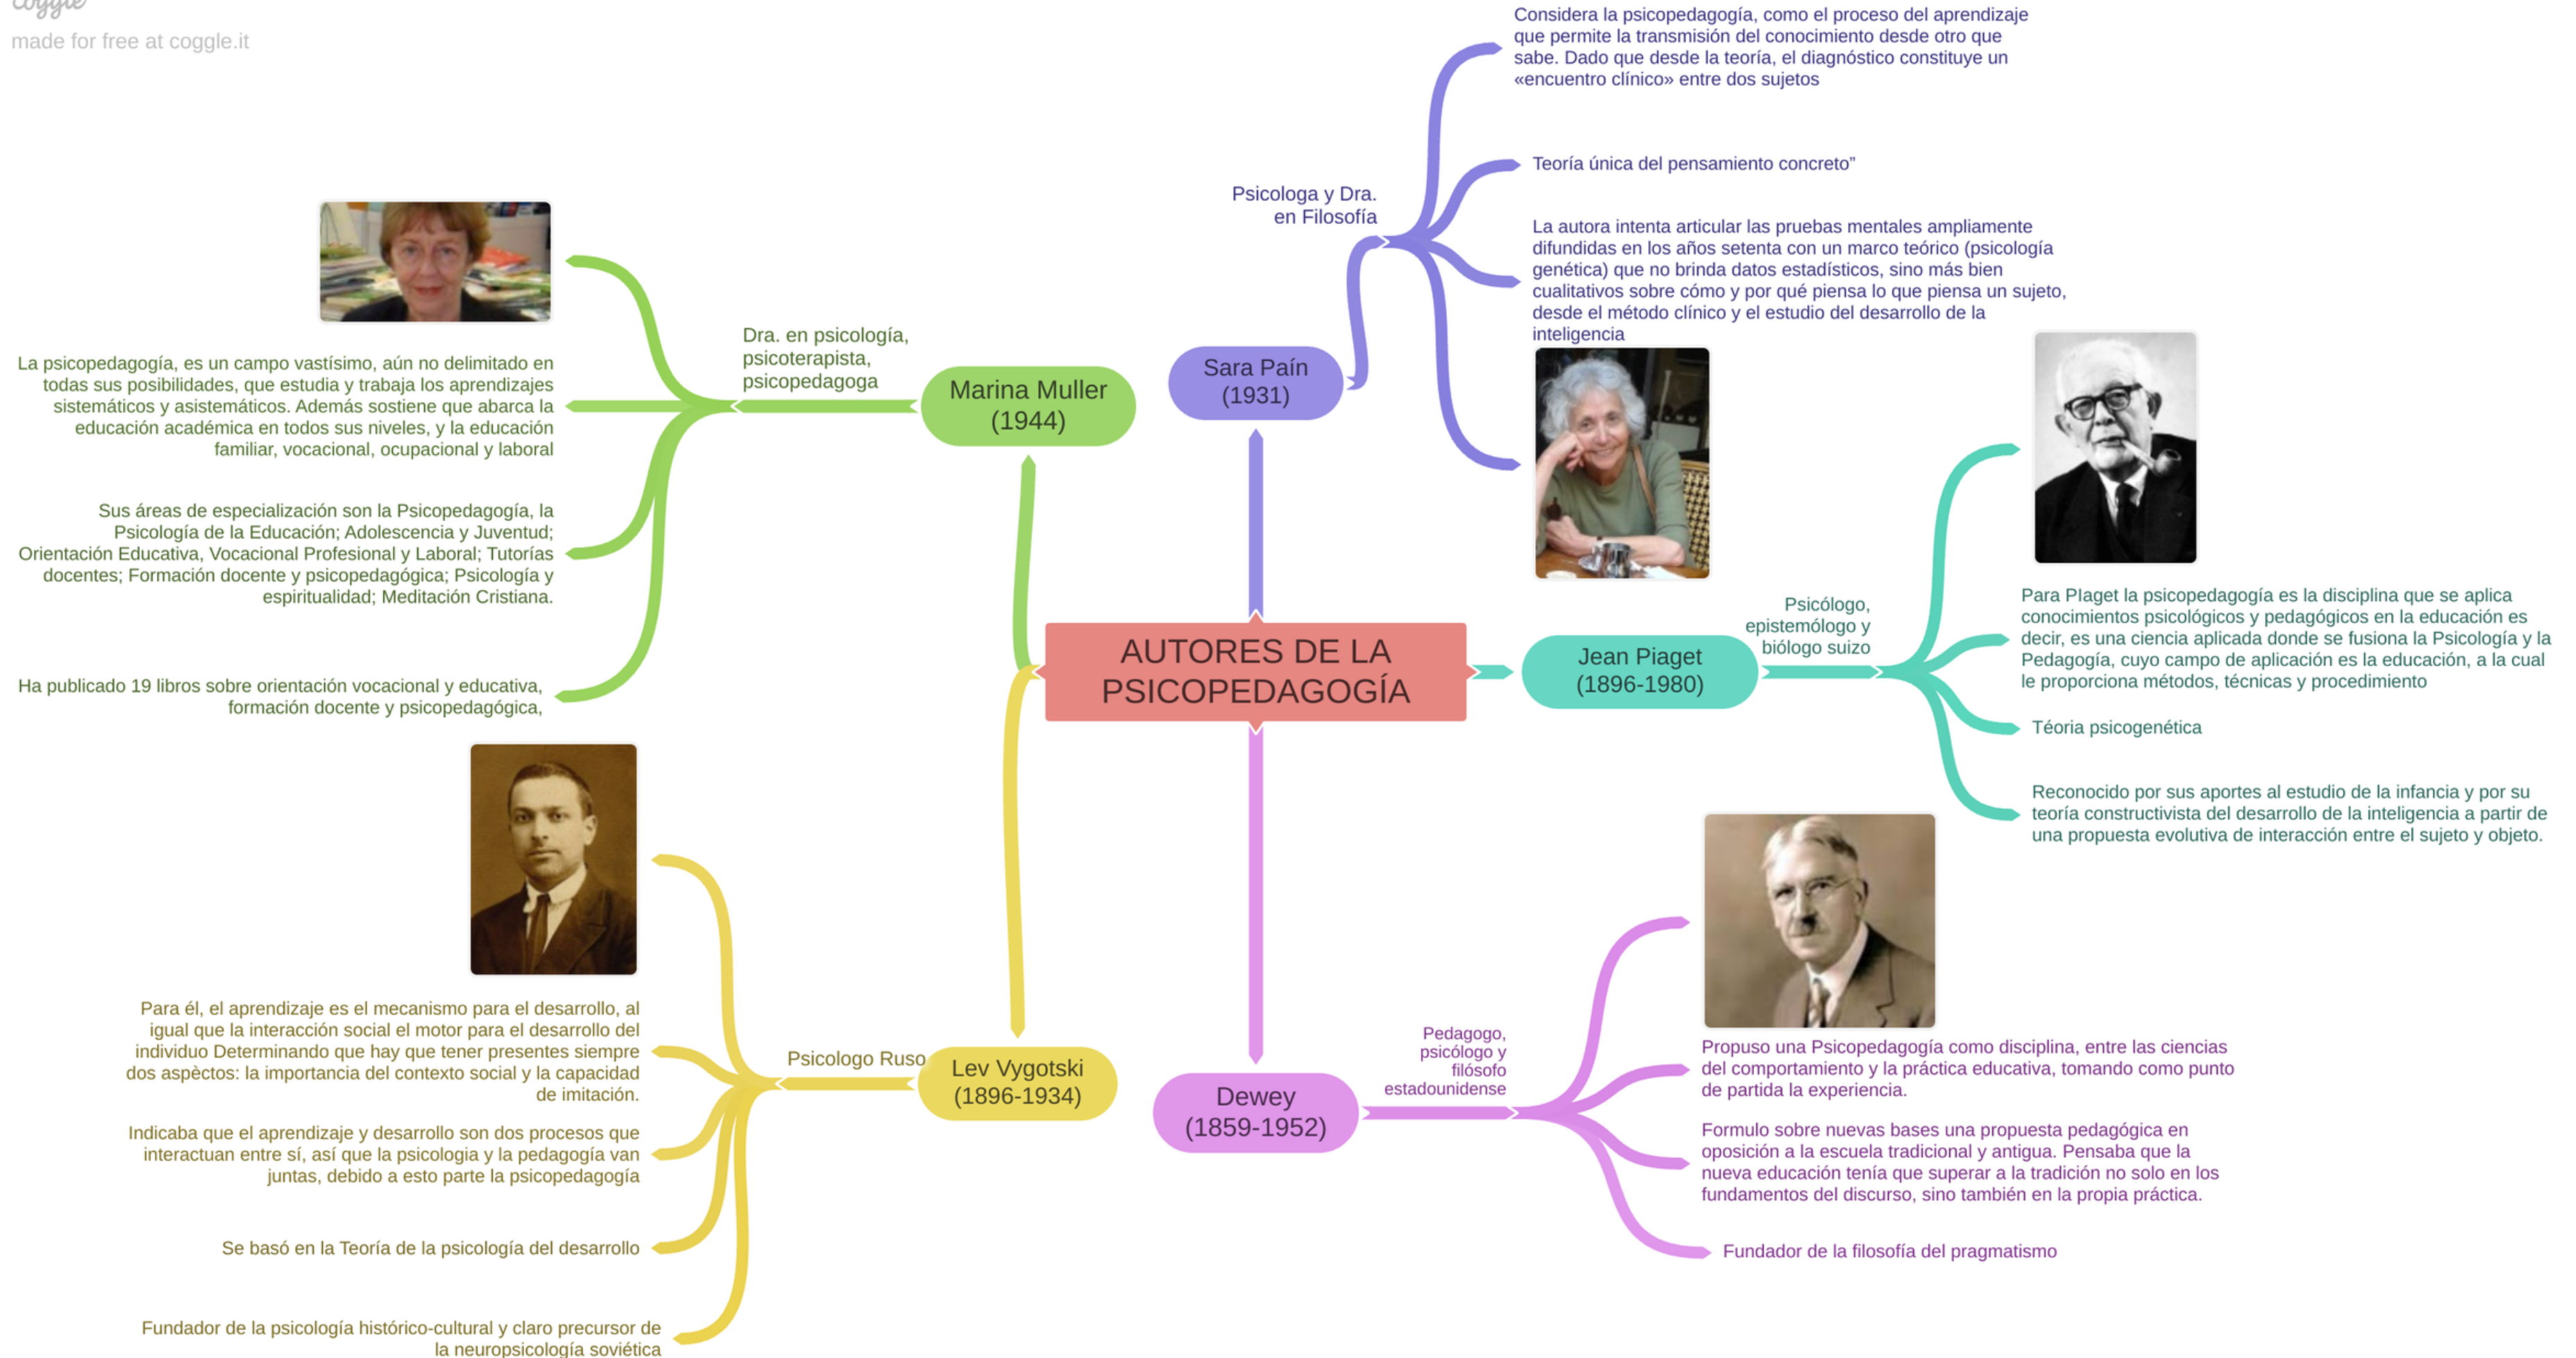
coggle
made for free at coggle.it

AUTORES DE LA PSICOPEDAGOGÍA

Sara Paín (1931)

Psicologa y Dra. en Filosofía

Considera la psicopedagogía, como el proceso del aprendizaje que permite la transmisión del conocimiento desde otro que sabe. Dado que desde la teoría, el diagnóstico constituye un «encuentro clínico» entre dos sujetos

Teoría única del pensamiento concreto"

La autora intenta articular las pruebas mentales ampliamente difundidas en los años setenta con un marco teórico (psicología genética) que no brinda datos estadísticos, sino más bien cualitativos sobre cómo y por qué piensa lo que piensa un sujeto, desde el método clínico y el estudio del desarrollo de la inteligencia

Marina Muller (1944)

Dra. en psicología, psicoterapista, psicopedagoga

La psicopedagogía, es un campo vastísimo, aún no delimitado en todas sus posibilidades, que estudia y trabaja los aprendizajes sistemáticos y asistemáticos. Además sostiene que abarca la educación académica en todos sus niveles, y la educación familiar, vocacional, ocupacional y laboral

Sus áreas de especialización son la Psicopedagogía, la Psicología de la Educación; Adolescencia y Juventud; Orientación Educativa, Vocacional Profesional y Laboral; Tutorías docentes; Formación docente y psicopedagógica; Psicología y espiritualidad; Meditación Cristiana.

Ha publicado 19 libros sobre orientación vocacional y educativa, formación docente y psicopedagógica,

Jean Piaget (1896-1980)

Psicólogo, epistemólogo y biólogo suizo

Para PIaget la psicopedagogía es la disciplina que se aplica conocimientos psicológicos y pedagógicos en la educación es decir, es una ciencia aplicada donde se fusiona la Psicología y la Pedagogía, cuyo campo de aplicación es la educación, a la cual le proporciona métodos, técnicas y procedimiento

Téoria psicogenética

Reconocido por sus aportes al estudio de la infancia y por su teoría constructivista del desarrollo de la inteligencia a partir de una propuesta evolutiva de interacción entre el sujeto y objeto.

Lev Vygotski (1896-1934)

Psicologo Ruso

Para él, el aprendizaje es el mecanismo para el desarrollo, al igual que la interacción social el motor para el desarrollo del individuo Determinando que hay que tener presentes siempre dos aspèctos: la importancia del contexto social y la capacidad de imitación.

Indicaba que el aprendizaje y desarrollo son dos procesos que interactuan entre sí, así que la psicologia y la pedagogía van juntas, debido a esto parte la psicopedagogía

Se basó en la Teoría de la psicología del desarrollo

Fundador de la psicología histórico-cultural y claro precursor de la neuropsicología soviética

Dewey (1859-1952)

Pedagogo, psicólogo y filósofo estadounidense

Propuso una Psicopedagogía como disciplina, entre las ciencias del comportamiento y la práctica educativa, tomando como punto de partida la experiencia.

Formulo sobre nuevas bases una propuesta pedagógica en oposición a la escuela tradicional y antigua. Pensaba que la nueva educación tenía que superar a la tradición no solo en los fundamentos del discurso, sino también en la propia práctica.

Fundador de la filosofía del pragmatismo